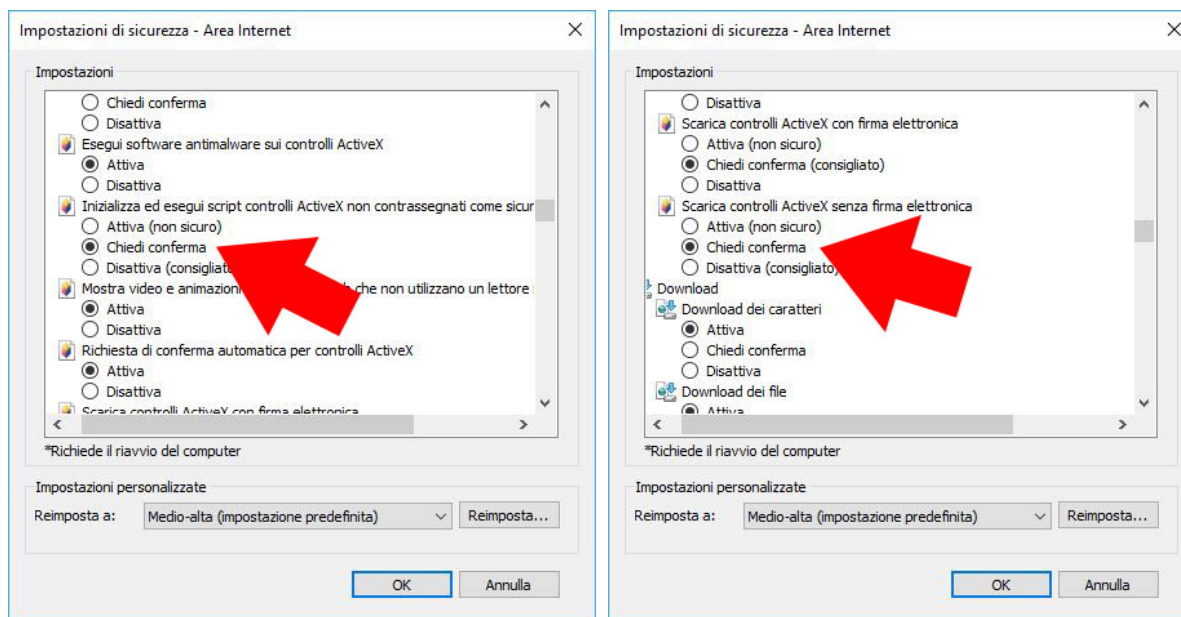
Impostazioni di sicurezza - Area Internet

Impostazioni

Chiedi conferma
Disattiva
Esegui software antimalware sui controlli ActiveX
Attiva
Disattiva
Inizializza ed esegui script controlli ActiveX non contrassegnati come sicur
Attiva (non sicuro)
Chiedi conferma
Disattiva (consigliat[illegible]
Mostra video e animazioni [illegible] che non utilizzano un lettore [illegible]
Attiva
Disattiva
Richiesta di conferma automatica per controlli ActiveX
Attiva
Disattiva
Scarica controlli ActiveX con firma elettronica

*Richiede il riavvio del computer

Impostazioni personalizzate
Reimposta a: Medio-alta (impostazione predefinita) Reimposta...

OK Annulla

Impostazioni di sicurezza - Area Internet

Impostazioni

Disattiva
Scarica controlli ActiveX con firma elettronica
Attiva (non sicuro)
Chiedi conferma (consigliato)
Disattiva
Scarica controlli ActiveX senza firma elettronica
Attiva (non sicuro)
Chiedi conferma
Disattiva (consigliato)
Download
Download dei caratteri
Attiva
Chiedi conferma
Disattiva
Download dei file
Attiva

*Richiede il riavvio del computer

Impostazioni personalizzate
Reimposta a: Medio-alta (impostazione predefinita) Reimposta...

OK Annulla